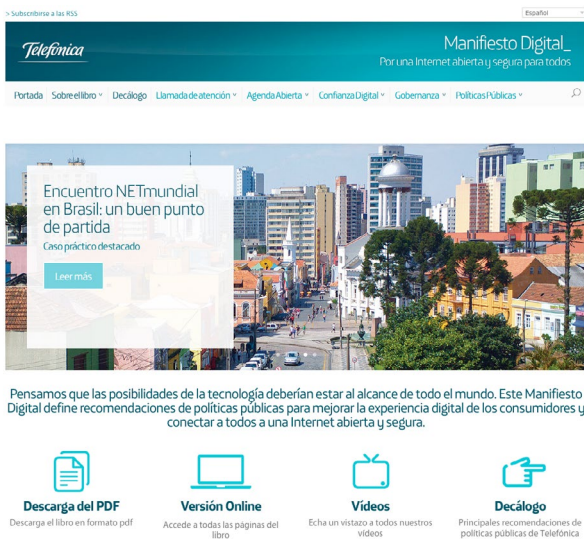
> Subscribirse a las RSS

Español

Telefónica

Manifiesto Digital_

Por una Internet abierta y segura para todos

Portada Sobre el libro Decálogo Llamada de atención Agenda Abierta Confianza Digital Gobernanza Políticas Públicas

Encuentro NETmundial en Brasil: un buen punto de partida

Caso práctico destacado

Leer más

Pensamos que las posibilidades de la tecnología deberían estar al alcance de todo el mundo. Este Manifiesto Digital define recomendaciones de políticas públicas para mejorar la experiencia digital de los consumidores y conectar a todos a una Internet abierta y segura.

Descarga del PDF

Descarga el libro en formato pdf

Versión Online

Accede a todas las paginas del libro

Vídeos

Echa un vistazo a todos nuestros videos

Decálogo

Principales recomendaciones de políticas públicas de Telefónica